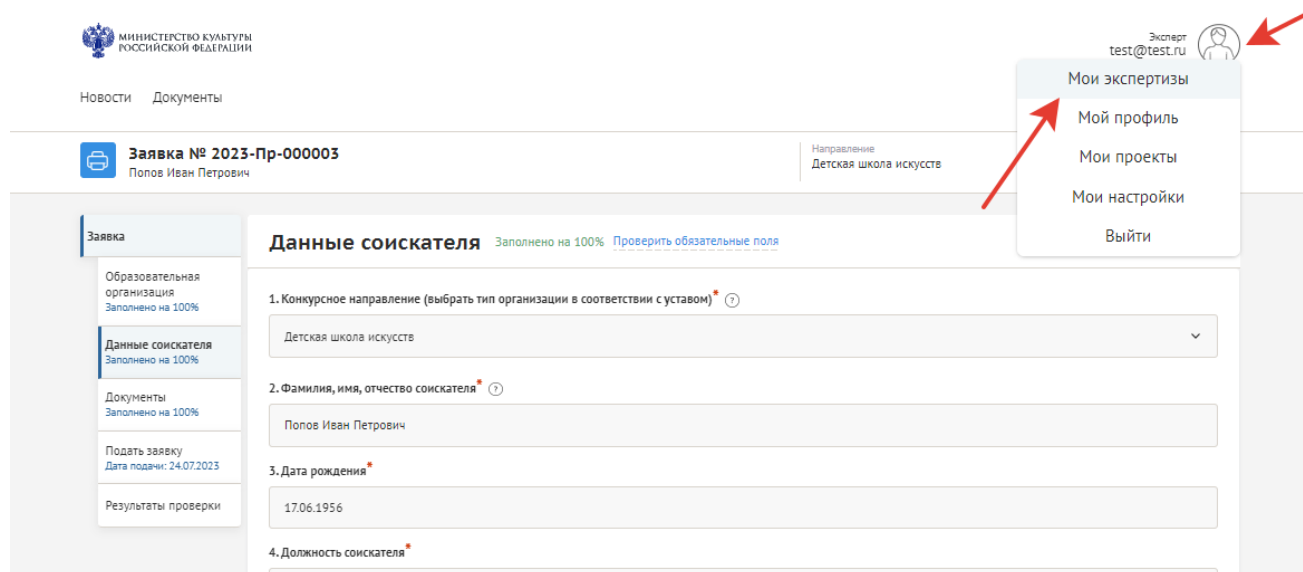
МИНИСТЕРСТВО КУЛЬТУРЫ РОССИЙСКОЙ ФЕДЕРАЦИИ

Эксперт
test@test.ru

Новости Документы

Мои экспертизы
Мой профиль
Мои проекты
Мои настройки
Выйти

Заявка № 2023-Пр-000003
Попов Иван Петрович

Направление
Детская школа искусств

Заявка

Образовательная организация
Заполнено на 100%

Данные соискателя
Заполнено на 100%

Документы
Заполнено на 100%

Подать заявку
Дата подачи: 24.07.2023

Результаты проверки

Данные соискателя Заполнено на 100% Проверить обязательные поля

1. Конкурсное направление (выбрать тип организации в соответствии с уставом)*

Детская школа искусств

2. Фамилия, имя, отчество соискателя*

Попов Иван Петрович

3. Дата рождения*

17.06.1956

4. Должность соискателя*